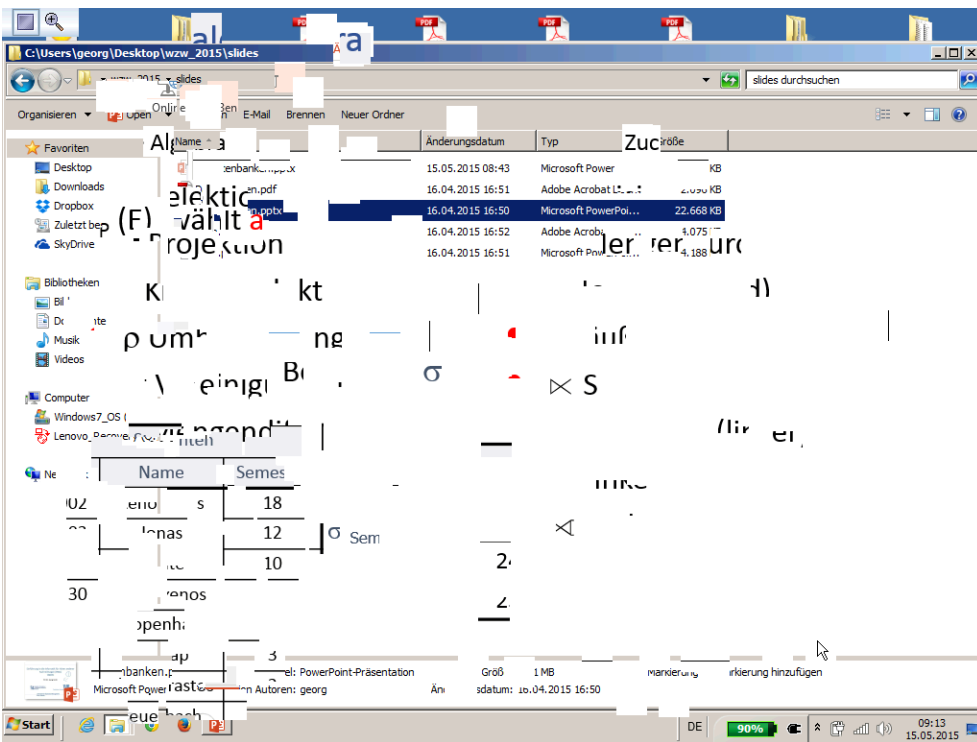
C:\Users\georg\Desktop\wzw_2015\slides

wzw_2015 ▸ slides

slides durchsuchen

Organisieren ▾ Öffnen ▾ Online E-Mail Brennen Neuer Ordner

Favoriten
Desktop
Downloads
Dropbox
Zuletzt bes
SkyDrive

Bibliotheken
Bil
Dokumente
Musik
Videos

Computer
Windows7_OS
Lenovo_Recovery

Netzwerk

Name | Änderungsdatum | Typ | Größe

| Name | Änderungsdatum | Typ | Größe |
|---|---|---|---|
| tenbanken.pptx | 15.05.2015 08:43 | Microsoft Power | KB |
| en.pdf | 16.04.2015 16:51 | Adobe Acrobat | 2.090 KB |
| n.pptx | 16.04.2015 16:50 | Microsoft PowerPoi... | 22.668 KB |
| | 16.04.2015 16:52 | Adobe Acrobat | 4.075 |
| | 16.04.2015 16:51 | Microsoft Power | 4.188 |

Algebra
Selektion
(F) wählt a
Projektion
kt
Umb ng
Vereinig
σ
⋉ S
Name | Semes
18
Jonas 12
10
30
24
σ Sem
⋉
penha
ap 3
rasto
euerbach

nbanken.p el: PowerPoint-Präsentation Größ 1 MB Markierung hinzufügen
Microsoft Powe Autoren: georg Änderungsdatum: 16.04.2015 16:50

Start
DE 90% 09:13 15.05.2015